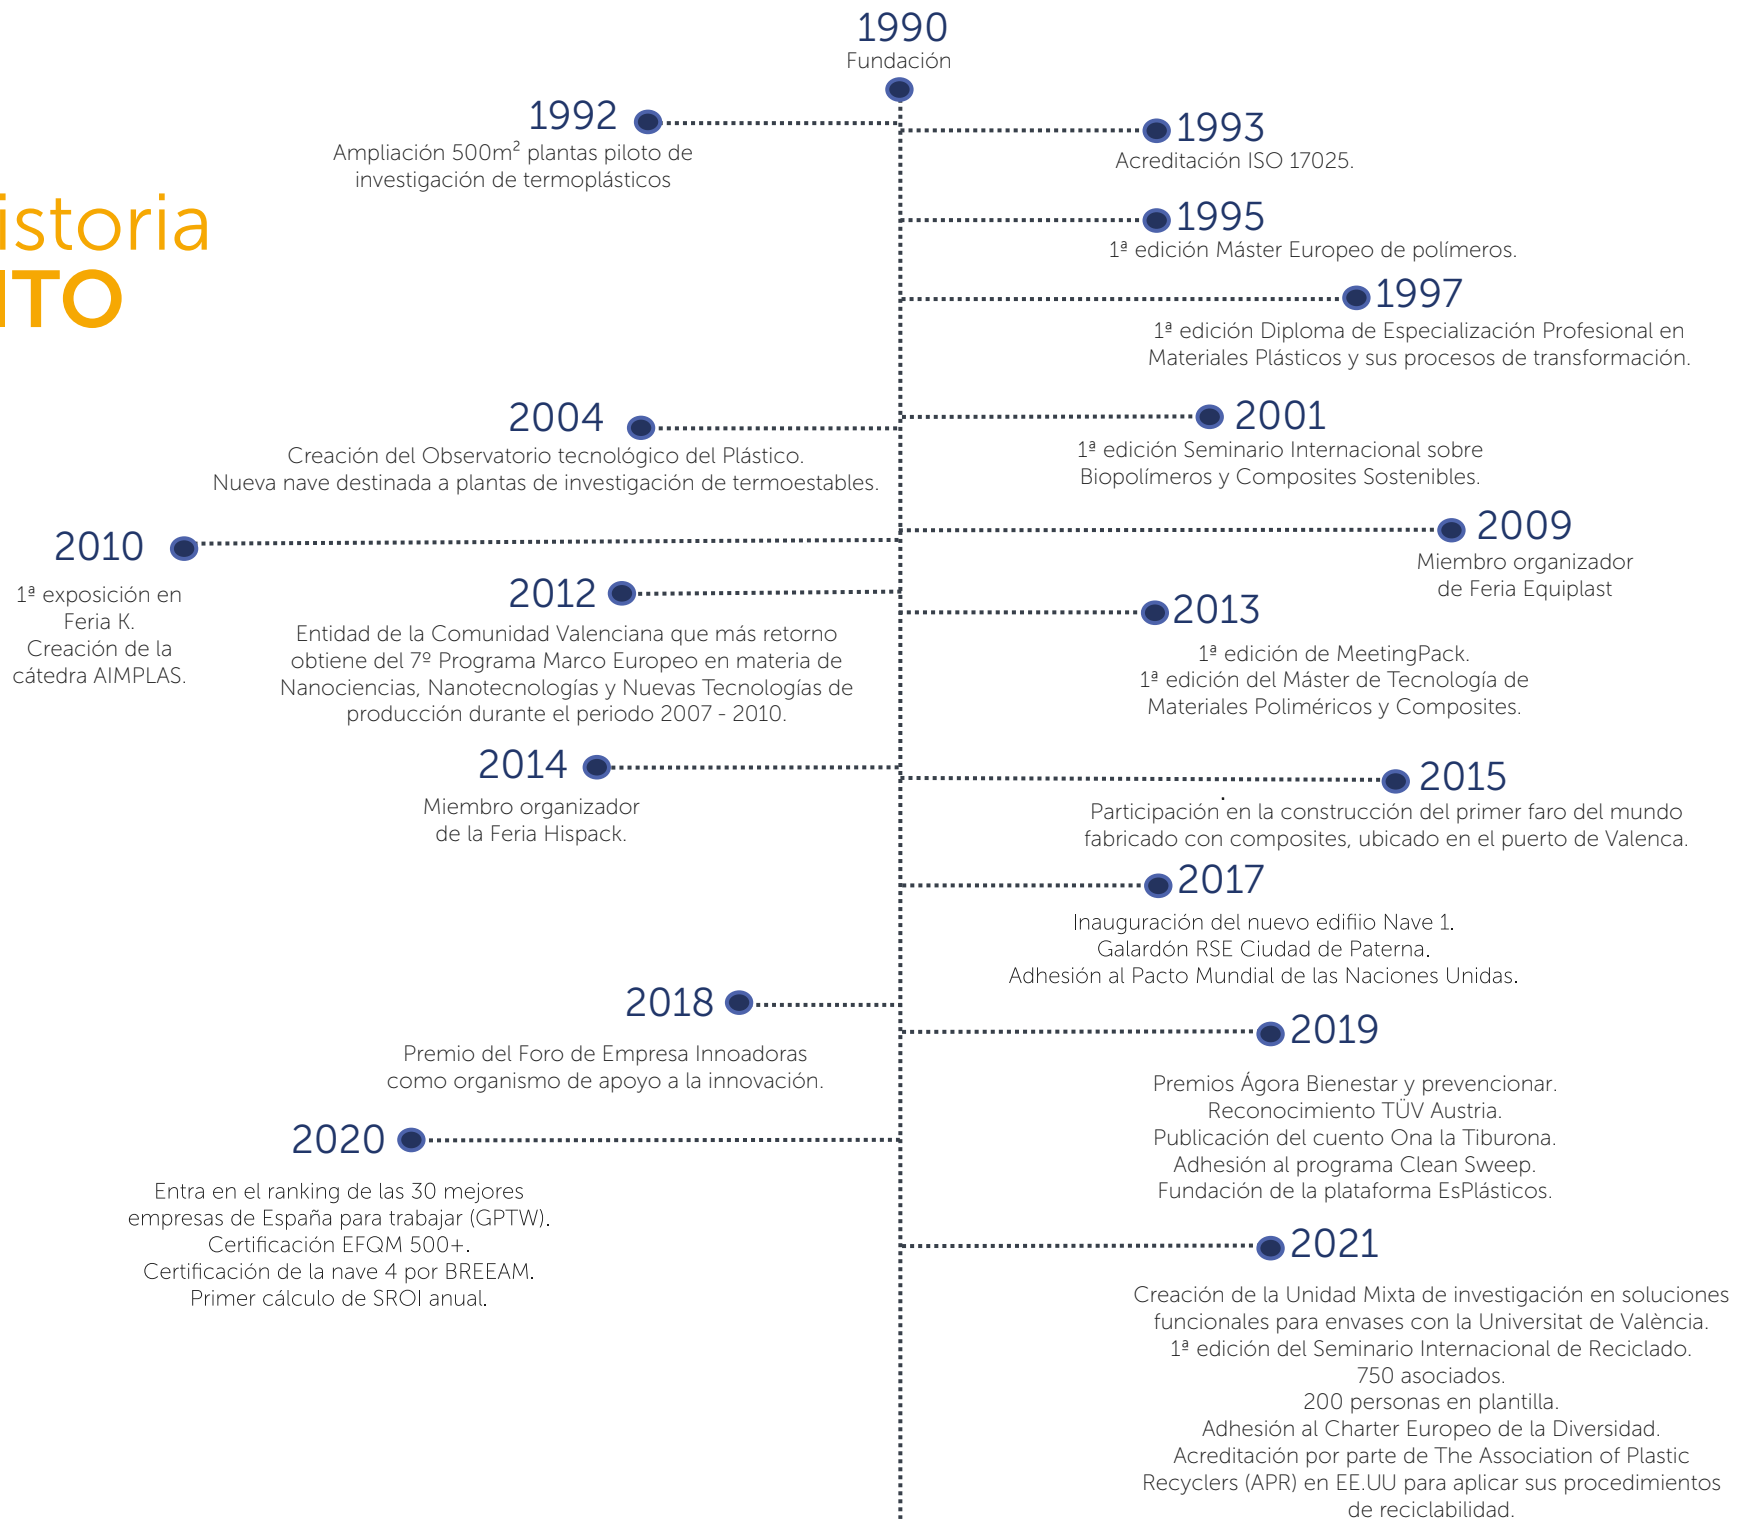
istoria
ITO

1990
Fundación

1992
Ampliación 500m$^2$ plantas piloto de investigación de termoplásticos

1993
Acreditación ISO 17025.

1995
1ª edición Máster Europeo de polímeros.

1997
1ª edición Diploma de Especialización Profesional en Materiales Plásticos y sus procesos de transformación.

2004
Creación del Observatorio tecnológico del Plástico.
Nueva nave destinada a plantas de investigación de termoestables.

2001
1ª edición Seminario Internacional sobre Biopolímeros y Composites Sostenibles.

2010
1ª exposición en Feria K.
Creación de la cátedra AIMPLAS.

2009
Miembro organizador de Feria Equiplast

2012
Entidad de la Comunidad Valenciana que más retorno obtiene del 7º Programa Marco Europeo en materia de Nanociencias, Nanotecnologías y Nuevas Tecnologías de producción durante el periodo 2007 - 2010.

2013
1ª edición de MeetingPack.
1ª edición del Máster de Tecnología de Materiales Poliméricos y Composites.

2014
Miembro organizador de la Feria Hispack.

2015
Participación en la construcción del primer faro del mundo fabricado con composites, ubicado en el puerto de Valenca.

2017
Inauguración del nuevo edifiio Nave 1.
Galardón RSE Ciudad de Paterna.
Adhesión al Pacto Mundial de las Naciones Unidas.

2018
Premio del Foro de Empresa Innoadoras como organismo de apoyo a la innovación.

2019
Premios Ágora Bienestar y prevencionar.
Reconocimiento TÜV Austria.
Publicación del cuento Ona la Tiburona.
Adhesión al programa Clean Sweep.
Fundación de la plataforma EsPlásticos.

2020
Entra en el ranking de las 30 mejores empresas de España para trabajar (GPTW).
Certificación EFQM 500+.
Certificación de la nave 4 por BREEAM.
Primer cálculo de SROI anual.

2021
Creación de la Unidad Mixta de investigación en soluciones funcionales para envases con la Universitat de València.
1ª edición del Seminario Internacional de Reciclado.
750 asociados.
200 personas en plantilla.
Adhesión al Charter Europeo de la Diversidad.
Acreditación por parte de The Association of Plastic Recyclers (APR) en EE.UU para aplicar sus procedimientos de reciclabilidad.